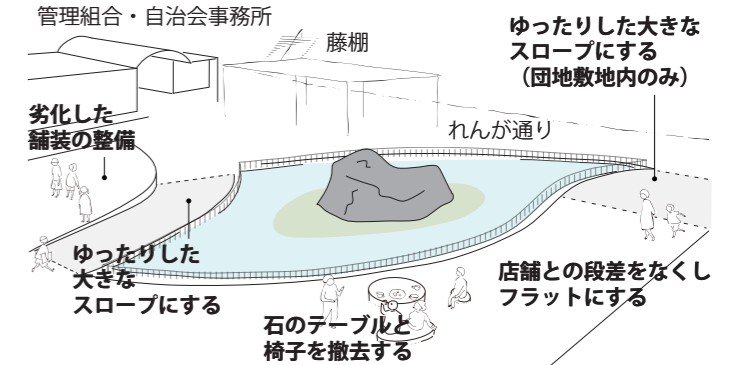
管理組合・自治会事務所

藤棚

ゆったりした大きなスロープにする（団地敷地内のみ）

劣化した舗装の整備

れんが通り

ゆったりした大きなスロープにする

店舗との段差をなくしフラットにする

石のテーブルと椅子を撤去する